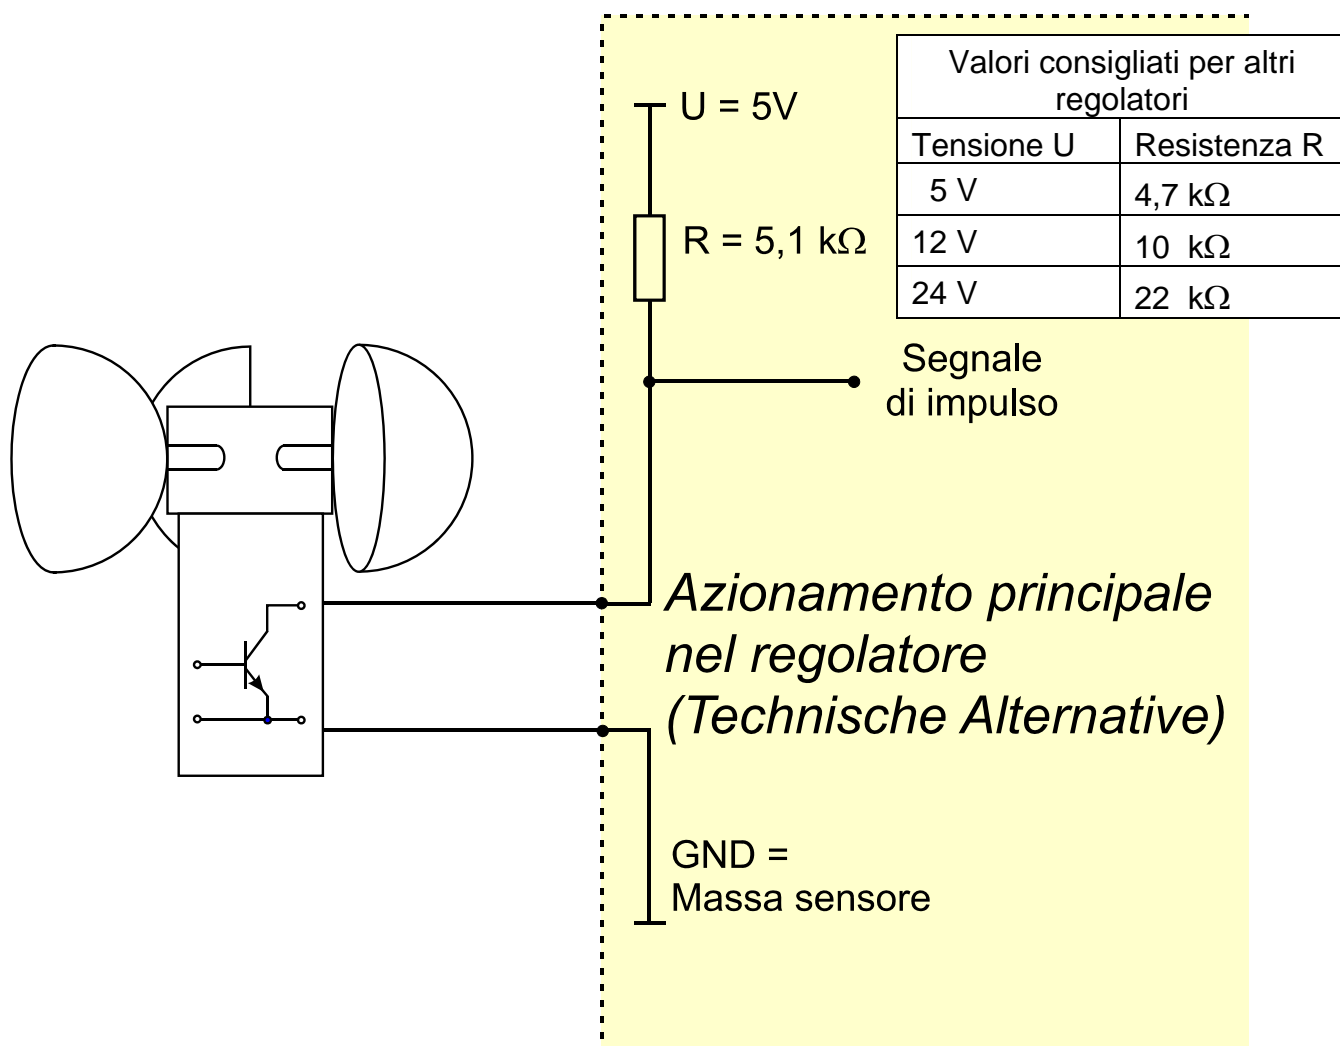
U = 5V

R = 5,1 kΩ

| Valori consigliati per altri regolatori | |
|---|---|
| Tensione U | Resistenza R |
| 5 V | 4,7 kΩ |
| 12 V | 10 kΩ |
| 24 V | 22 kΩ |

Segnale di impulso

Azionamento principale nel regolatore (Technische Alternative)

GND = Massa sensore